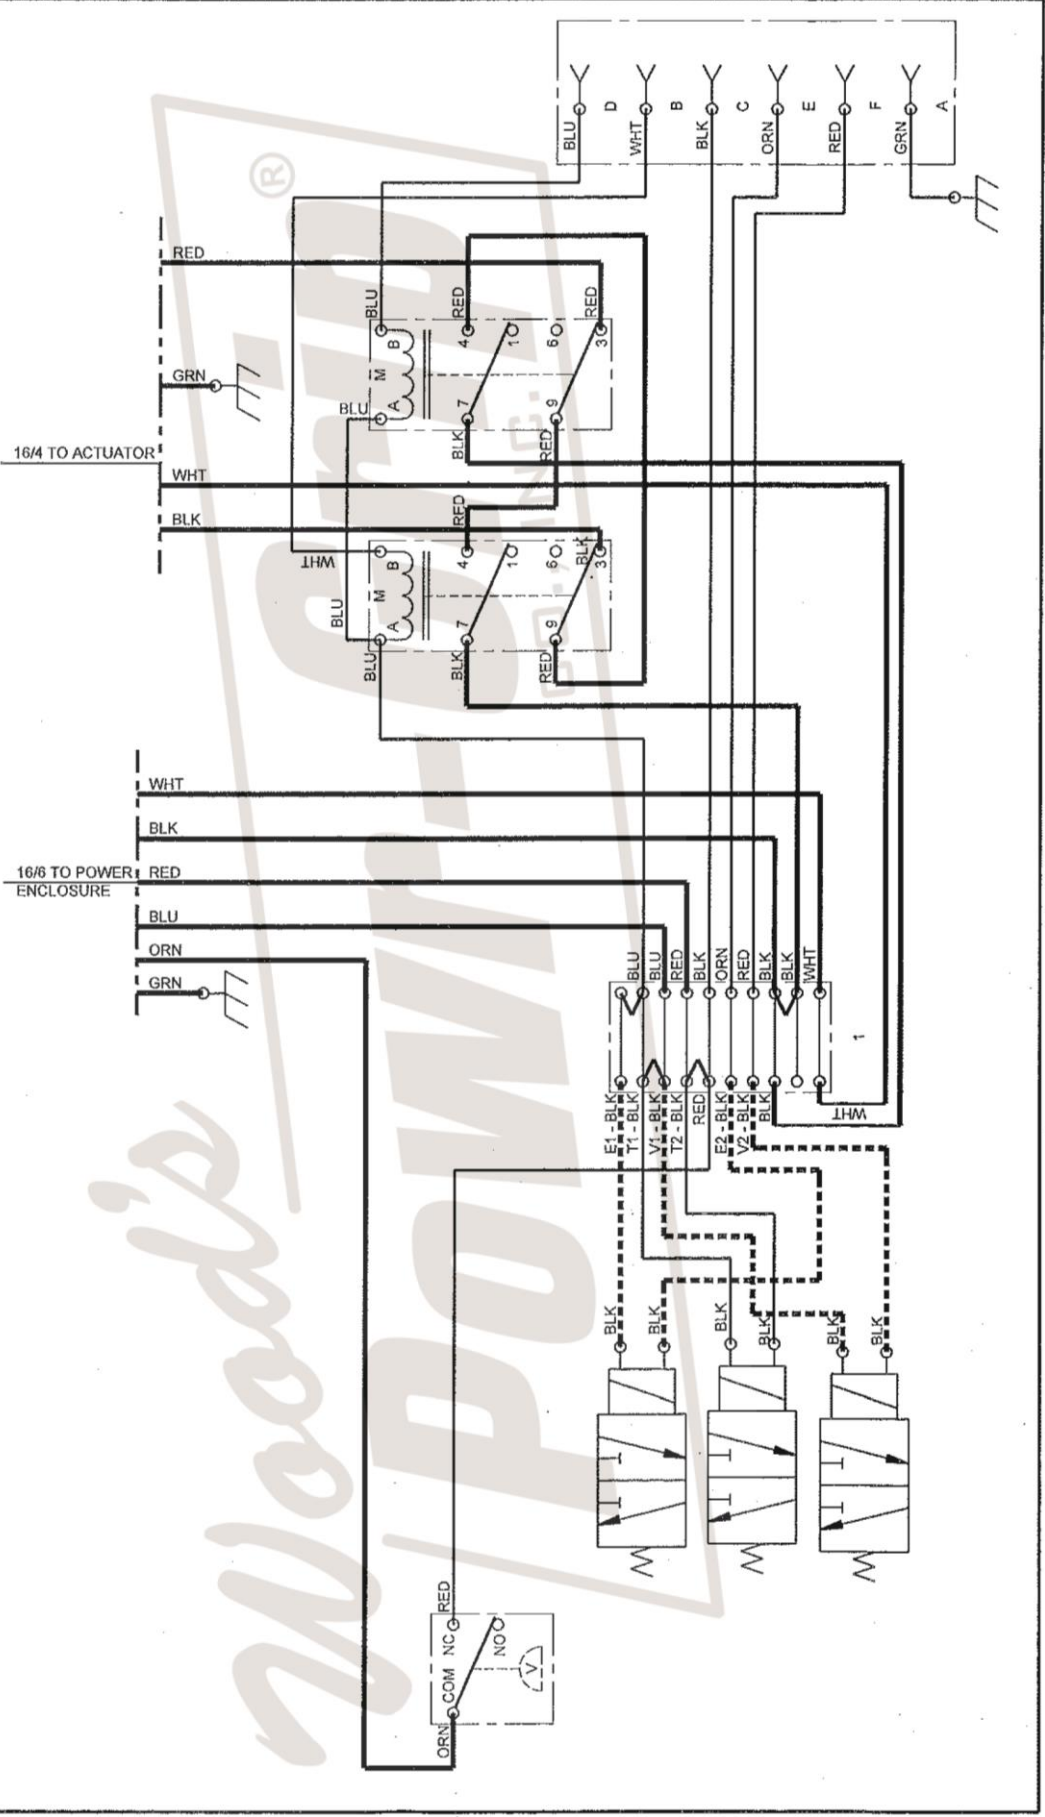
BLU D WHT B BLK C ORN E RED F GRN A

RED
GRN
16/4 TO ACTUATOR
WHT
BLK

BLU RED 4 1 6 RED 3 M B A BLU 7 9 BLK RED

WHT RED 4 1 6 BLK 3 M B A BLU BLU 7 9 BLK RED

WHT
BLK
16/6 TO POWER ENCLOSURE
RED
BLU
ORN
GRN

BLU BLU RED BLK ORN RED BLK BLK WHT
1
E1 - BLK T1 - BLK V1 - BLK T2 - BLK RED E2 - BLK V2 - BLK BLK WHT

BLK BLK BLK BLK BLK BLK

RED NC NO COM ORN V

Wood's Powr-Grip Co., Inc. ®